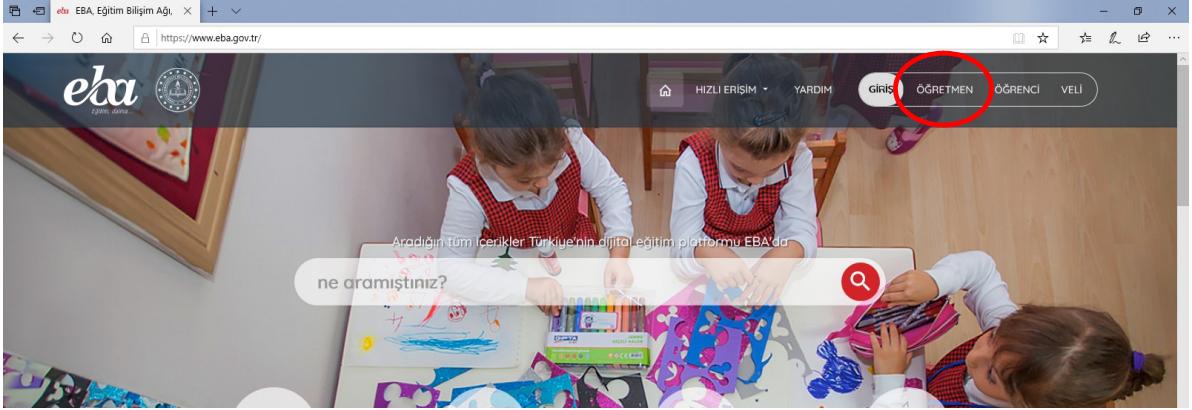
eba EBA, Eğitim Bilişim Ağı, ×

https://www.eba.gov.tr/

eba
Eğitim, daima...

HIZLI ERİŞİM ▾ YARDIM GİRİŞ ÖĞRETMEN ÖĞRENCİ VELİ

Aradığın tüm içerikler Türkiye'nin dijital eğitim platformu EBA'da

ne aramıştınız?